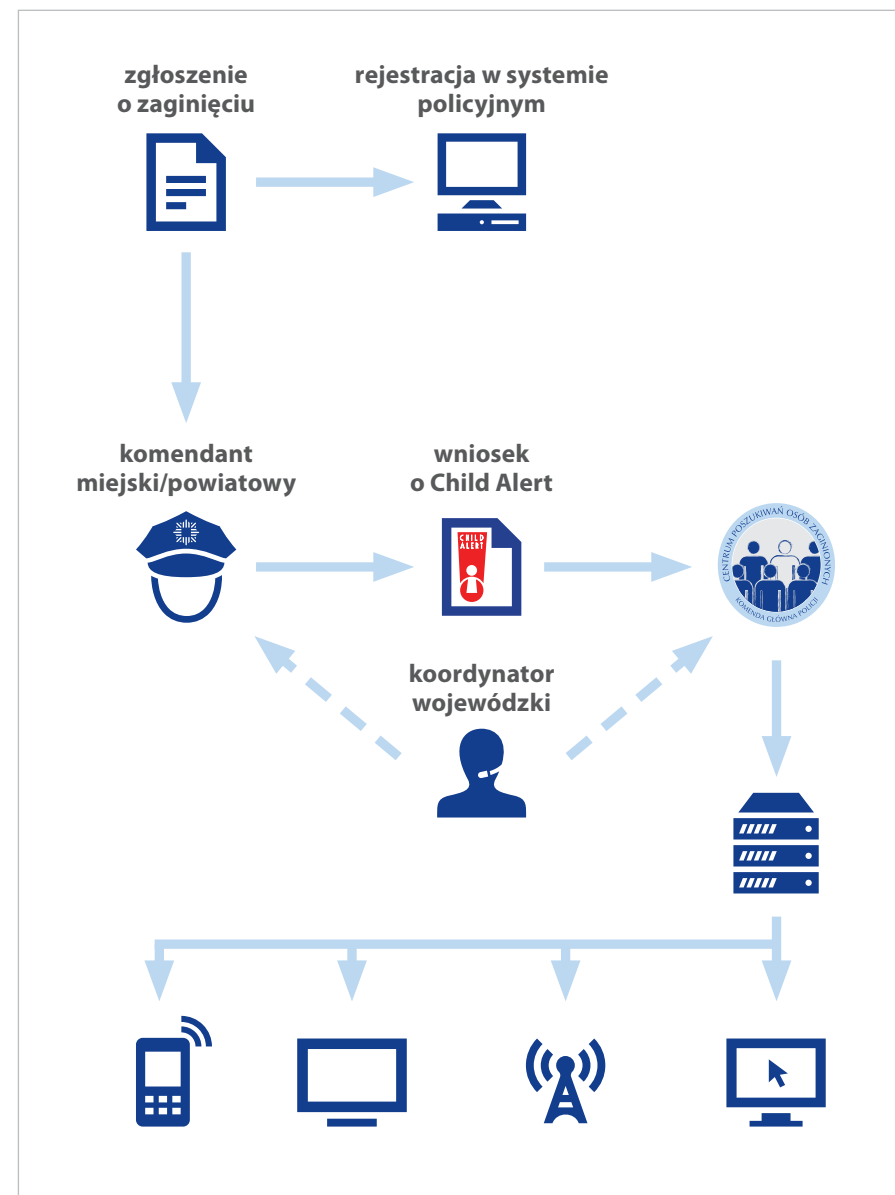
zgłoszenie o zaginięciu

rejestracja w systemie policyjnym

komendant miejski/powiatowy

wniosek o Child Alert

CHILD ALERT

CENTRUM POSZUKIWAŃ OSÓB ZAGINIONYCH
KOMENDA GŁÓWNA POLICJI

koordynator wojewódzki